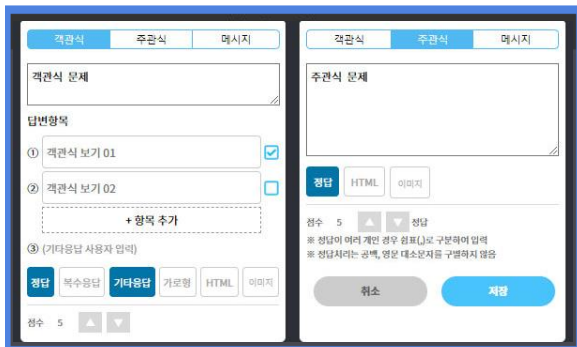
객관식 | 주관식 | 메시지

객관식 문제

답변항목

① 객관식 보기 01

② 객관식 보기 02

+ 항목 추가

③ (기타응답 사용자 입력)

정답 | 복수응답 | 기타응답 | 가로형 | HTML | 이미지

점수 5

객관식 | 주관식 | 메시지

주관식 문제

정답 | HTML | 이미지

점수 5 정답

※ 정답이 여러 개인 경우 쉼표(,)로 구분하여 입력

※ 정답처리는 공백, 영문 대소문자를 구별하지 않음

취소 | 저장